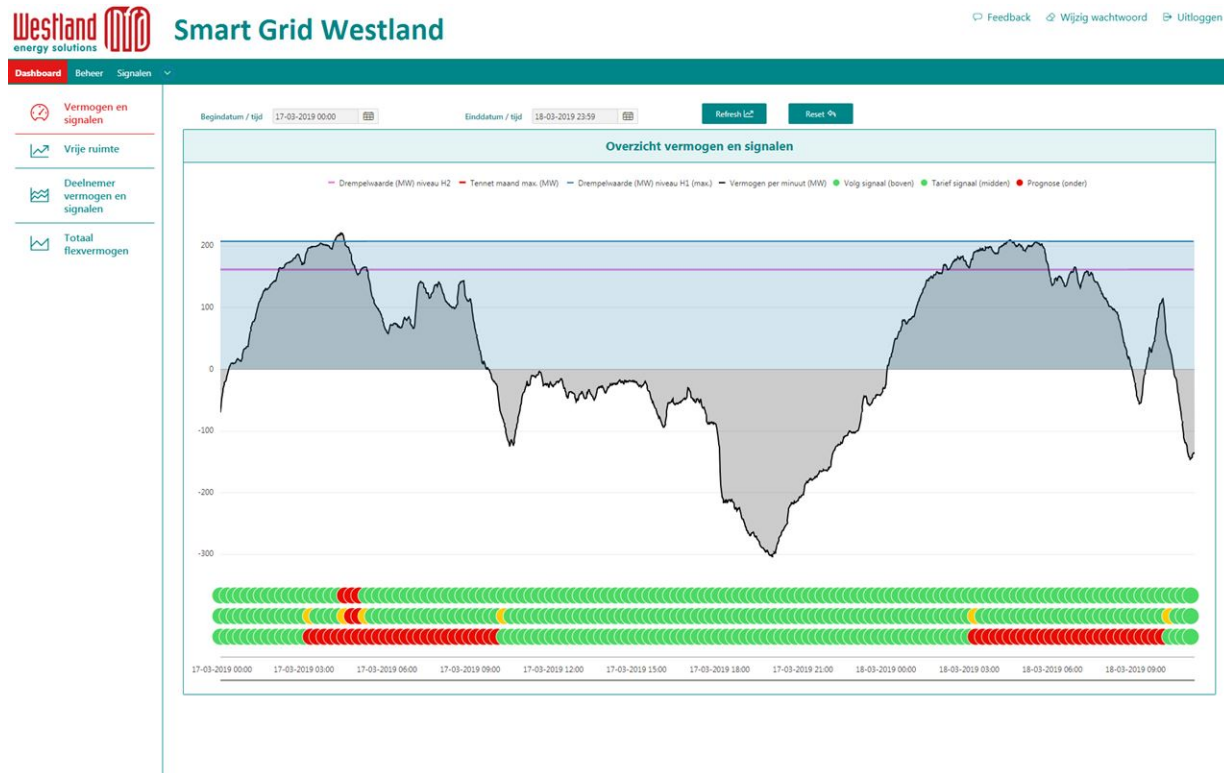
Westland energy solutions

Smart Grid Westland

Feedback Wijzig wachtwoord Uitloggen

Dashboard Beheer Signalen

Vermogen en signalen

Vrije ruimte

Deelnemer vermogen en signalen

Totaal flexvermogen

Begindatum / tijd 17-03-2019 00:00

Einddatum / tijd 18-03-2019 23:59

Refresh

Reset

Overzicht vermogen en signalen

Drempelwaarde (MW) niveau H2 Tennet maand max. (MW) Drempelwaarde (MW) niveau H1 (max.) Vermogen per minuut (MW) Volg signaal (boven) Tarief signaal (midden) Prognose (onder)

200
100
0
-100
-200
-300

17-03-2019 00:00 17-03-2019 03:00 17-03-2019 06:00 17-03-2019 09:00 17-03-2019 12:00 17-03-2019 15:00 17-03-2019 18:00 17-03-2019 21:00 18-03-2019 00:00 18-03-2019 03:00 18-03-2019 06:00 18-03-2019 09:00